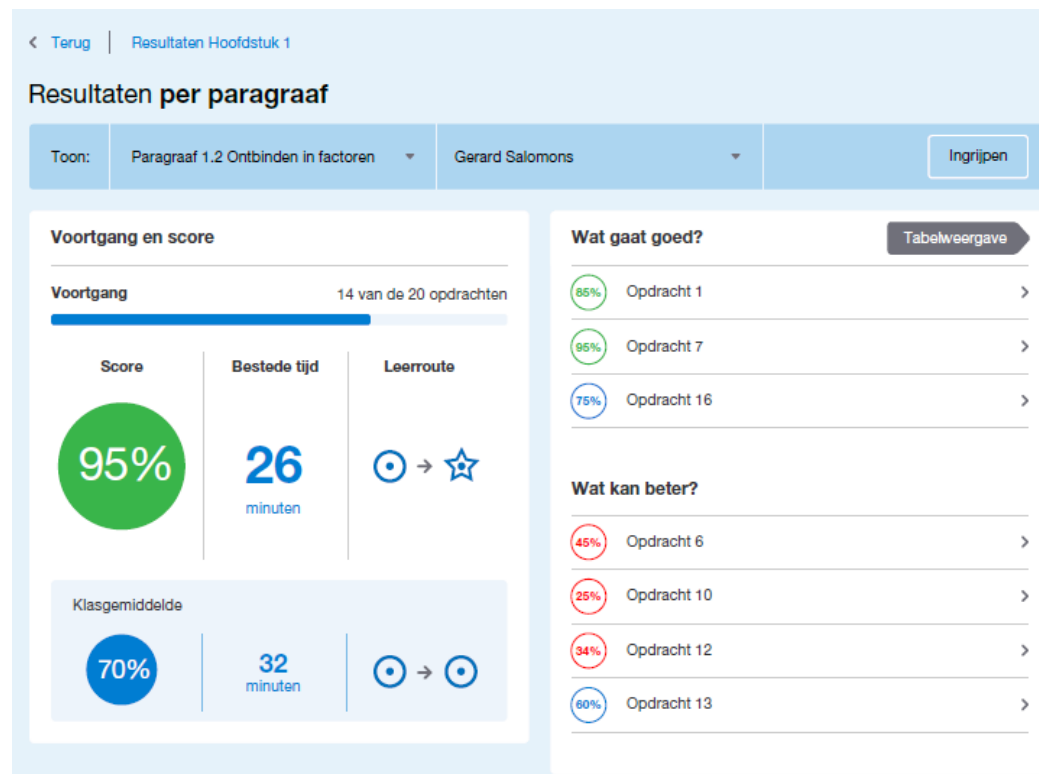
< Terug | Resultaten Hoofdstuk 1

Resultaten **per paragraaf**

Toon: Paragraaf 1.2 Ontbinden in factoren | Gerard Salomons | Ingrijpen

Voortgang en score

Voortgang 14 van de 20 opdrachten

Score
95%

Bestede tijd
26
minuten

Leerroute

Klasgemiddelde
70%
32
minuten

Wat gaat goed? Tabelweergave

85% Opdracht 1 >
95% Opdracht 7 >
75% Opdracht 16 >

Wat kan beter?

45% Opdracht 6 >
25% Opdracht 10 >
34% Opdracht 12 >
60% Opdracht 13 >